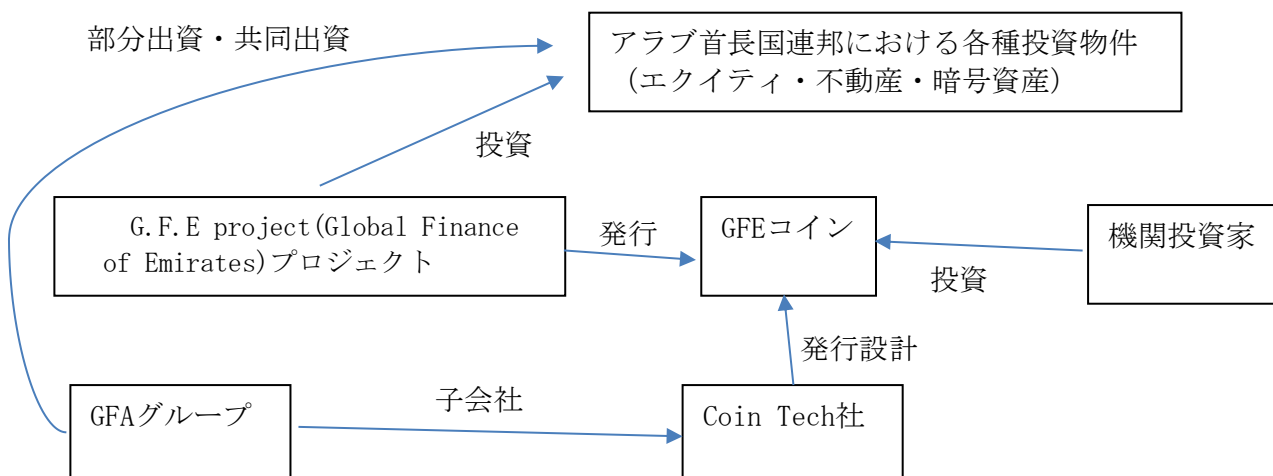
部分出資・共同出資

アラブ首長国連邦における各種投資物件
（エクイティ・不動産・暗号資産）

投資

G.F.E project(Global Finance of Emirates)プロジェクト

発行

GFEコイン

機関投資家

投資

発行設計

GFAグループ

子会社

Coin Tech社